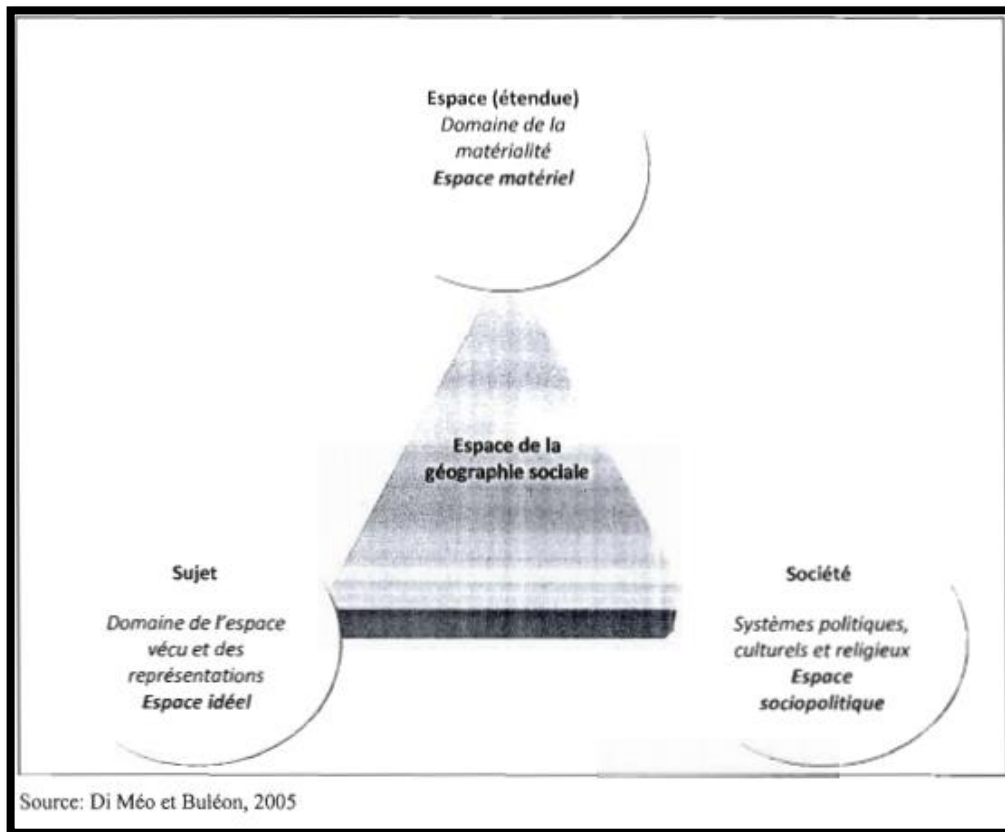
Espace (étendue)
*Domaine de la matérialité*
***Espace matériel***

Espace de la géographie sociale

Sujet

*Domaine de l'espace vécu et des représentations*
***Espace idéel***

Société

*Systèmes politiques, culturels et religieux*
***Espace sociopolitique***

Source: Di Méo et Buléon, 2005